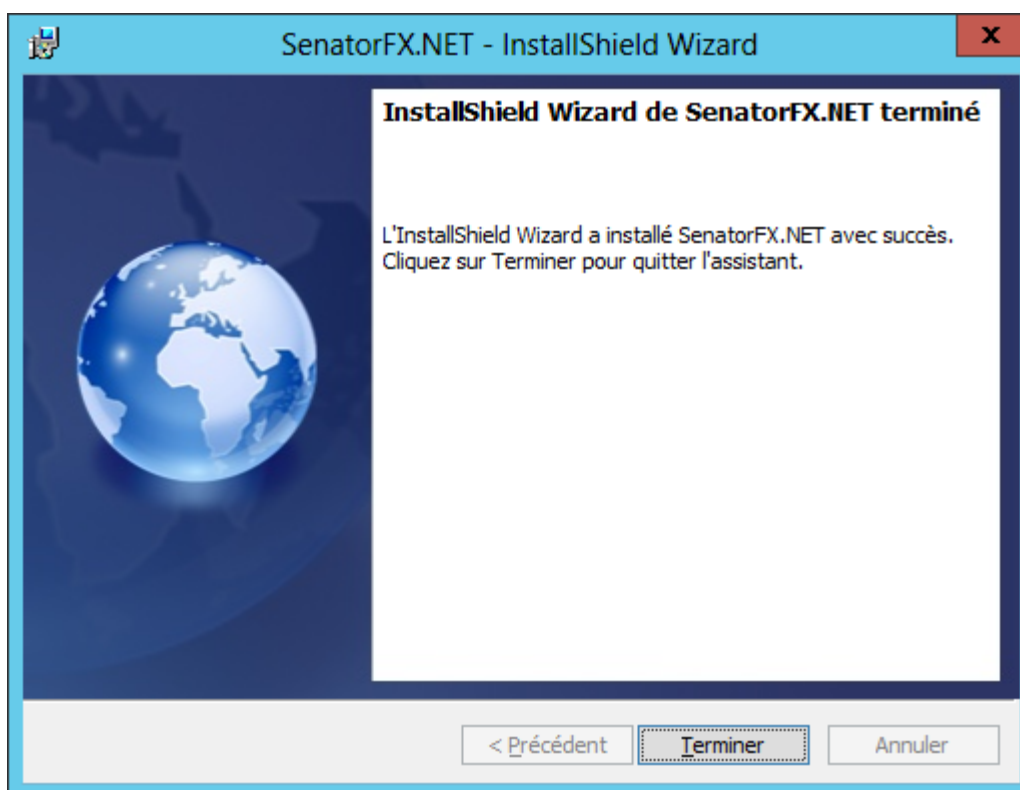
SenatorFX.NET - InstallShield Wizard

X

InstallShield Wizard de SenatorFX.NET terminé

L'InstallShield Wizard a installé SenatorFX.NET avec succès. Cliquez sur Terminer pour quitter l'assistant.

< Précédent

Terminer

Annuler